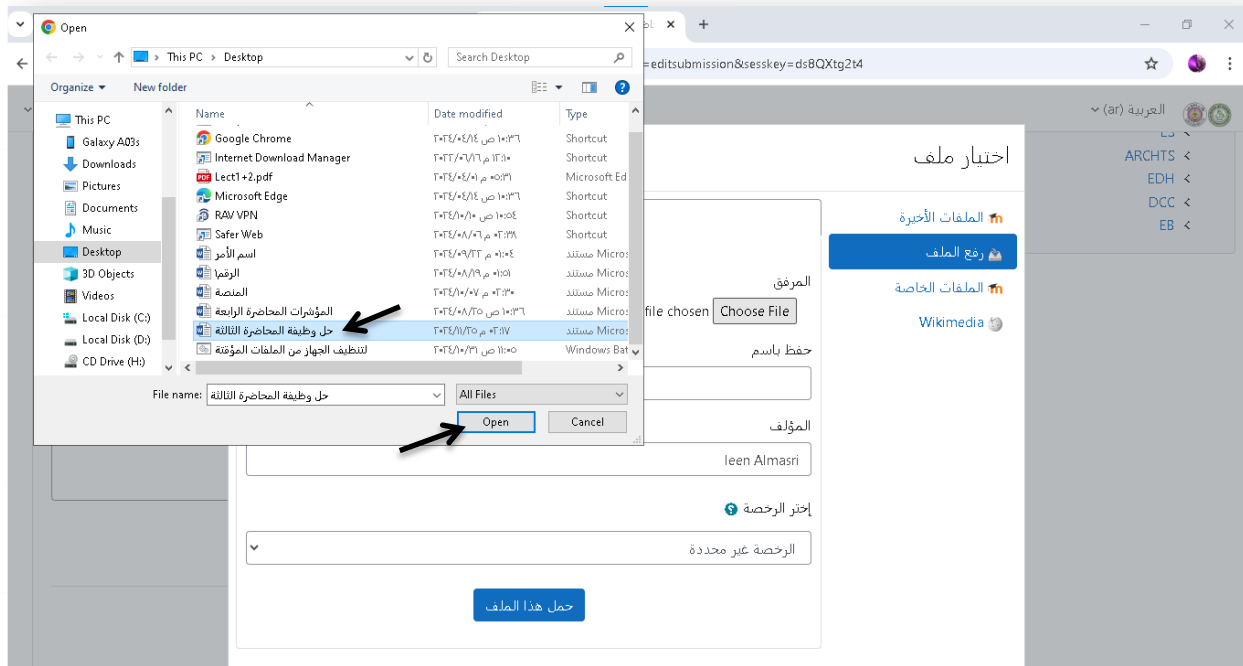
Open
This PC › Desktop
Search Desktop
Organize ▾ New folder

| Name | Date modified | Type |
|---|---|---|
| Google Chrome | ٢٠٢٤/٠٤/١٤ ص ١٠:٣٦ | Shortcut |
| Internet Download Manager | ٢٠٢٣/٠٦/١٦ م ١٢:١٠ | Shortcut |
| Lect1+2.pdf | ٢٠٢٤/٠٤/٠١ م ٠٥:٣١ | Microsoft Ed |
| Microsoft Edge | ٢٠٢٤/٠٤/١٤ ص ١٠:٣٦ | Shortcut |
| RAV VPN | ٢٠٢٤/١٠/١٠ ص ١٠:٥٤ | Shortcut |
| Safer Web | ٢٠٢٤/٠٨/٠٦ م ٠٢:٣٩ | Shortcut |
| اسم الأمر | ٢٠٢٤/٠٩/٢٢ م ٠١:٠٤ | مستند Micros |
| الرقم؛ | ٢٠٢٤/٠٨/١٩ م ٠١:٥١ | مستند Micros |
| المنصة | ٢٠٢٤/١٠/٠٧ م ٠٢:٣٠ | مستند Micros |
| المؤشرات المحاضرة الرابعة | ٢٠٢٤/٠٨/٢٥ ص ١٠:٣٦ | مستند Micros |
| حل وظيفة المحاضرة الثالثة | ٢٠٢٤/١١/٢٥ م ٠٢:١٧ | مستند Micros |
| لتنظيف الجهاز من الملفات المؤقتة | ٢٠٢٤/١٠/٣١ ص ١١:٠٥ | Windows Bat |

This PC
Galaxy A03s
Downloads
Pictures
Documents
Music
Desktop
3D Objects
Videos
Local Disk (C:)
Local Disk (D:)
CD Drive (H:)

File name: حل وظيفة المحاضرة الثالثة
All Files
Open
Cancel

=editsubmission&sesskey=ds8QXtg2t4
العربية (ar)
ES
ARCHTS
EDH
DCC
EB
اختيار ملف
الملفات الأخيرة
رفع الملف
الملفات الخاصة
Wikimedia
المرفق
Choose File
file chosen
حفظ باسم
المؤلف
leen Almasri
إختر الرخصة
الرخصة غير محددة
حمل هذا الملف